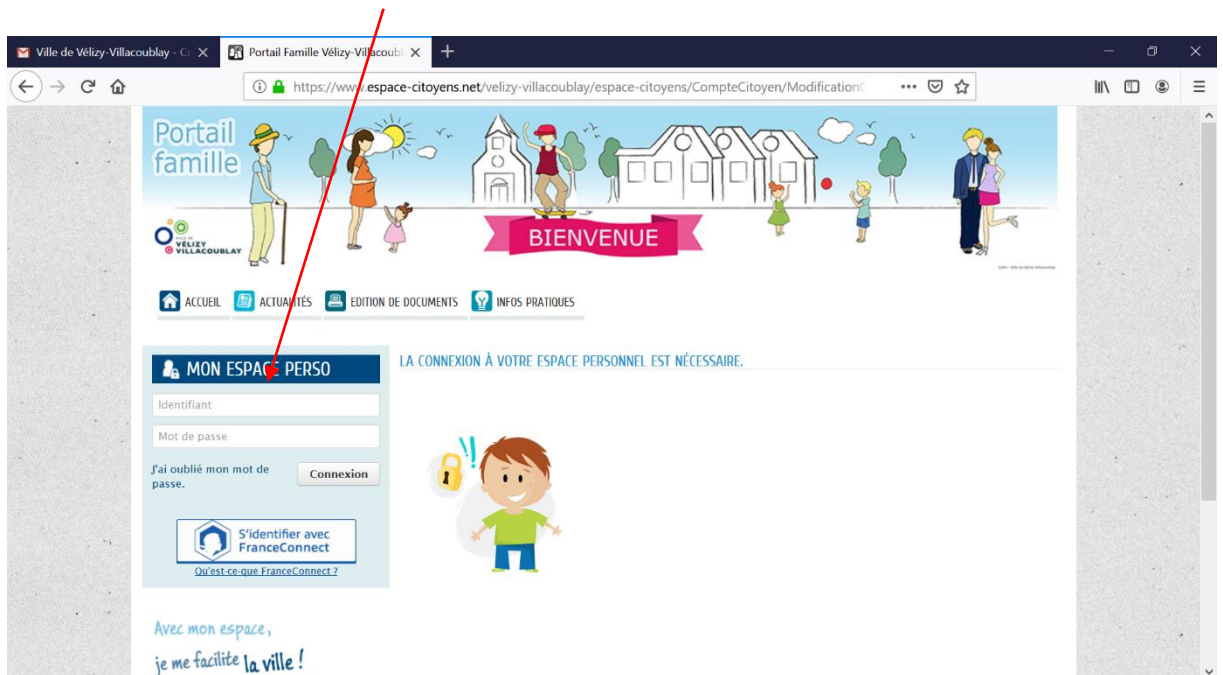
Ville de Vélizy-Villacoublay - Co
Portail Famille Vélizy-Villacoubl
https://www.espace-citoyens.net/velizy-villacoublay/espace-citoyens/CompteCitoyen/ModificationC

Portail famille

VÉLIZY VILLACOUBLAY

BIENVENUE

ACCUEIL ACTUALITÉS EDITION DE DOCUMENTS INFOS PRATIQUES

MON ESPACE PERSO

Identifiant

Mot de passe

J'ai oublié mon mot de passe.

Connexion

S'identifier avec FranceConnect

Qu'est-ce-que FranceConnect ?

LA CONNEXION À VOTRE ESPACE PERSONNEL EST NÉCESSAIRE.

Avec mon espace, je me facilite la ville !